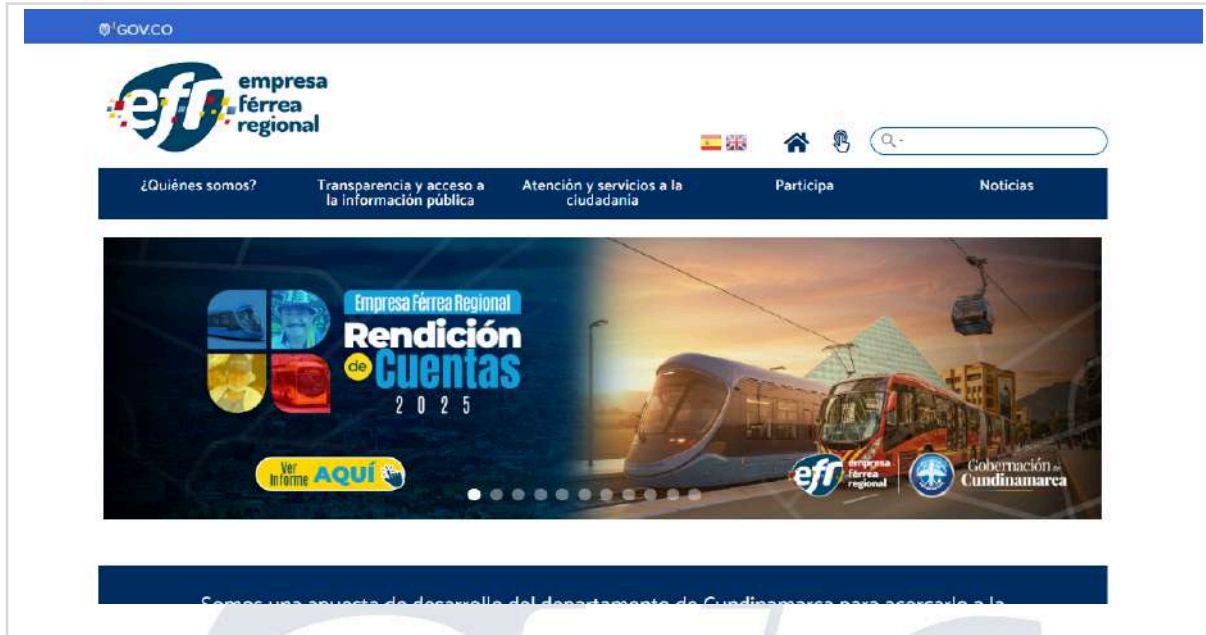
GOV.CO

efr empresa férrea regional

¿Quiénes somos?
Transparencia y acceso a la información pública
Atención y servicios a la ciudadanía
Participa
Noticias

Empresa Férrea Regional
Rendición de Cuentas
2 0 2 5

Ver Informe AQUÍ

efr empresa férrea regional
Gobernación de Cundinamarca

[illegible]